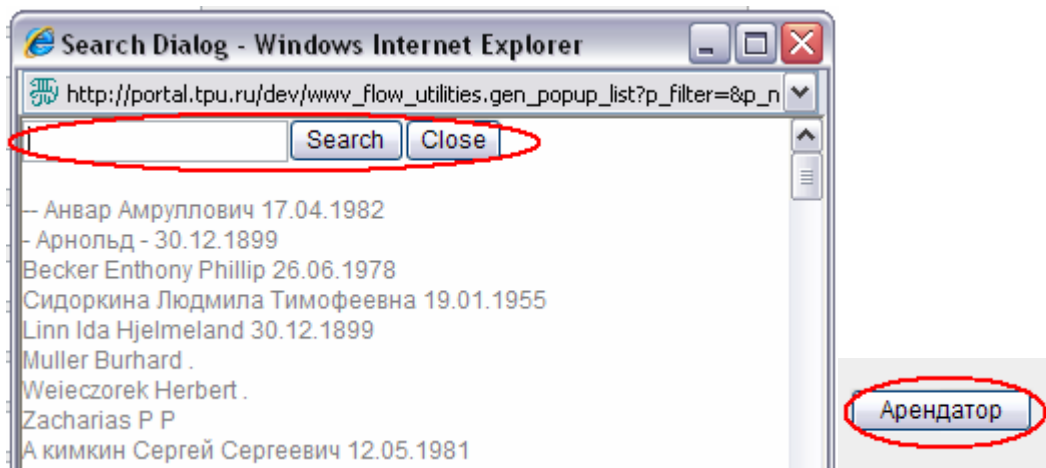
Search Dialog - Windows Internet Explorer

http://portal.tpu.ru/dev/wwv_flow_utilities.gen_popup_list?p_filter=&p_n

Search Close

-- Анвар Амруллович 17.04.1982
- Арнольд - 30.12.1899
Becker Enthony Phillip 26.06.1978
Сидоркина Людмила Тимофеевна 19.01.1955
Linn Ida Hjelmeland 30.12.1899
Muller Burhard .
Weieczorek Herbert .
Zacharias P P
А кимкин Сергей Сергеевич 12.05.1981

Арендатор